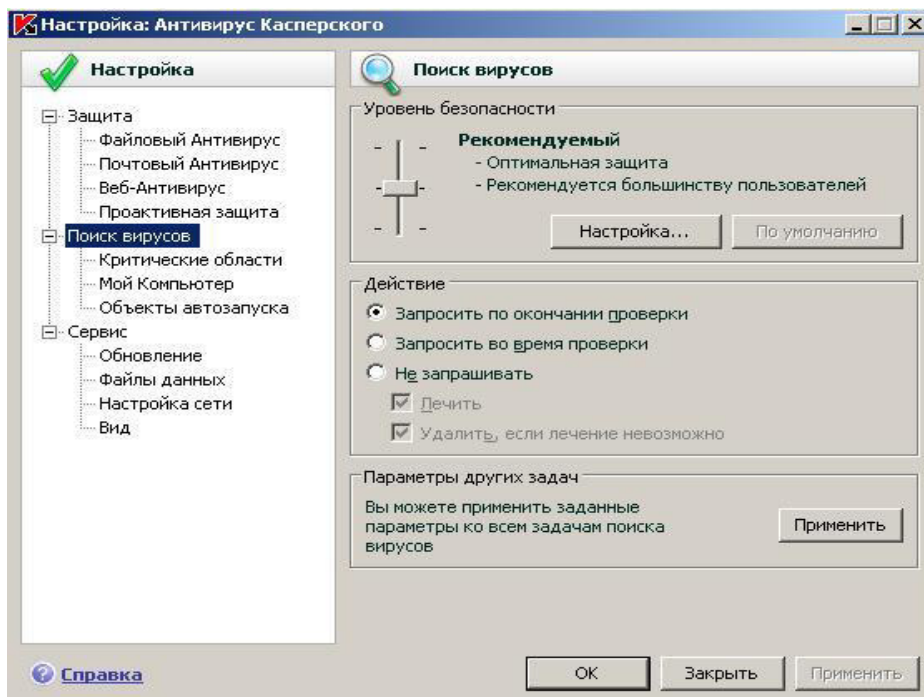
Настройка: Антивирус Касперского

Настройка

Защита
Файловый Антивирус
Почтовый Антивирус
Веб-Антивирус
Проактивная защита
Поиск вирусов
Критические области
Мой Компьютер
Объекты автозапуска
Сервис
Обновление
Файлы данных
Настройка сети
Вид

Поиск вирусов

Уровень безопасности

Рекомендуемый
- Оптимальная защита
- Рекомендуется большинству пользователей

Настройка...
По умолчанию

Действие

Запросить по окончании проверки
Запросить во время проверки
Не запрашивать
Лечить
Удалить, если лечение невозможно

Параметры других задач

Вы можете применить заданные параметры ко всем задачам поиска вирусов

Применить

Справка

OK
Закрыть
Применить